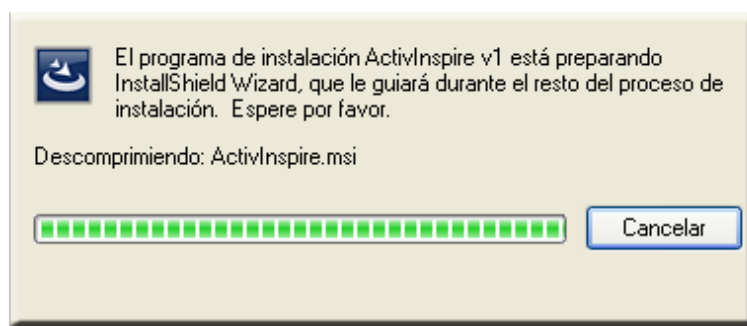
El programa de instalación ActivInspire v1 está preparando InstallShield Wizard, que le guiará durante el resto del proceso de instalación.  Espere por favor.

Descomprimiendo: ActivInspire.msi

Cancelar